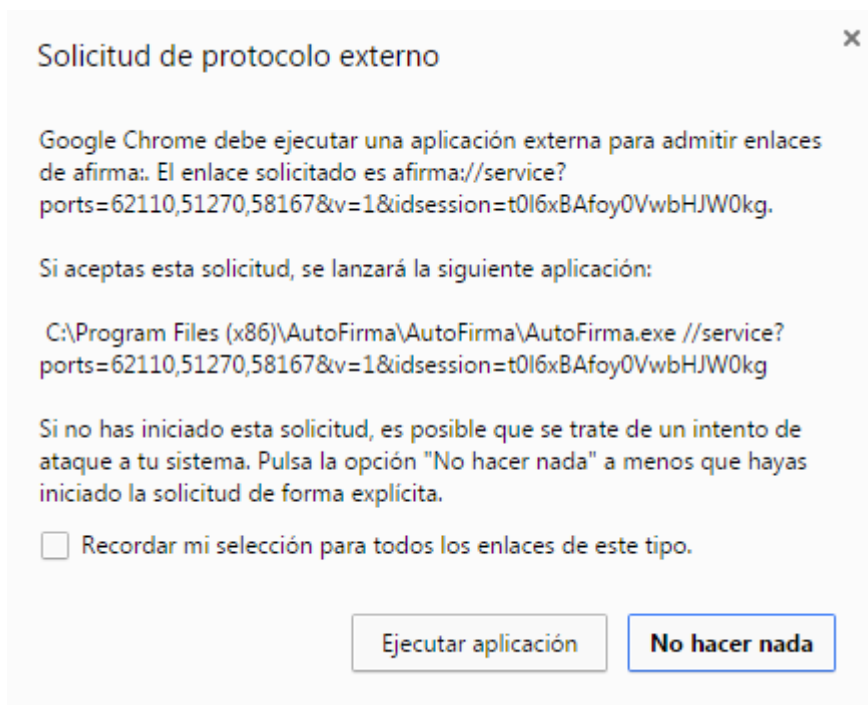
Solicitud de protocolo externo

×

Google Chrome debe ejecutar una aplicación externa para admitir enlaces de afirma:. El enlace solicitado es afirma://service?ports=62110,51270,58167&v=1&idsession=t0l6xBAfoy0VwbHJW0kg.

Si aceptas esta solicitud, se lanzará la siguiente aplicación:

C:\Program Files (x86)\AutoFirma\AutoFirma\AutoFirma.exe //service?ports=62110,51270,58167&v=1&idsession=t0l6xBAfoy0VwbHJW0kg

Si no has iniciado esta solicitud, es posible que se trate de un intento de ataque a tu sistema. Pulsa la opción "No hacer nada" a menos que hayas iniciado la solicitud de forma explícita.

Recordar mi selección para todos los enlaces de este tipo.

Ejecutar aplicación

No hacer nada